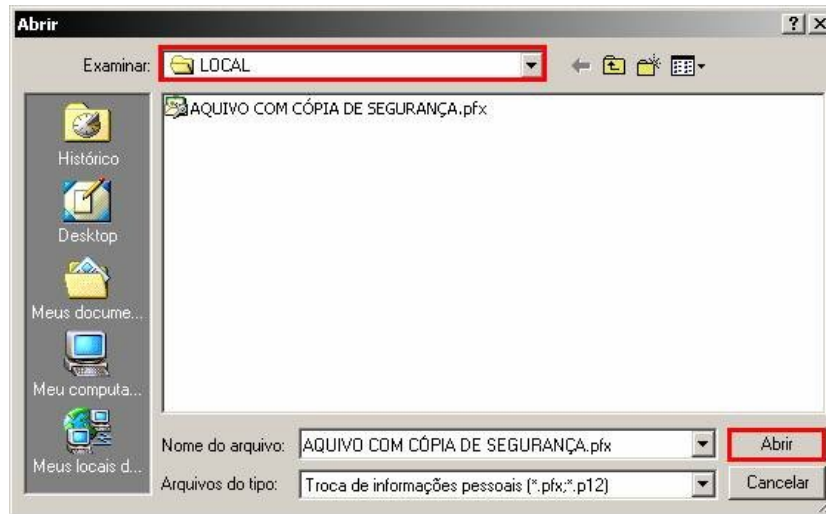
Abrir

?

Examinar: LOCAL

AQUIVO COM CÓPIA DE SEGURANÇA.pfx

Histórico

Desktop

Meus docume...

Meu computa...

Meus locais d...

Nome do arquivo: AQUIVO COM CÓPIA DE SEGURANÇA.pfx

Arquivos do tipo: Troca de informações pessoais (*.pfx;*.p12)

Abrir

Cancelar